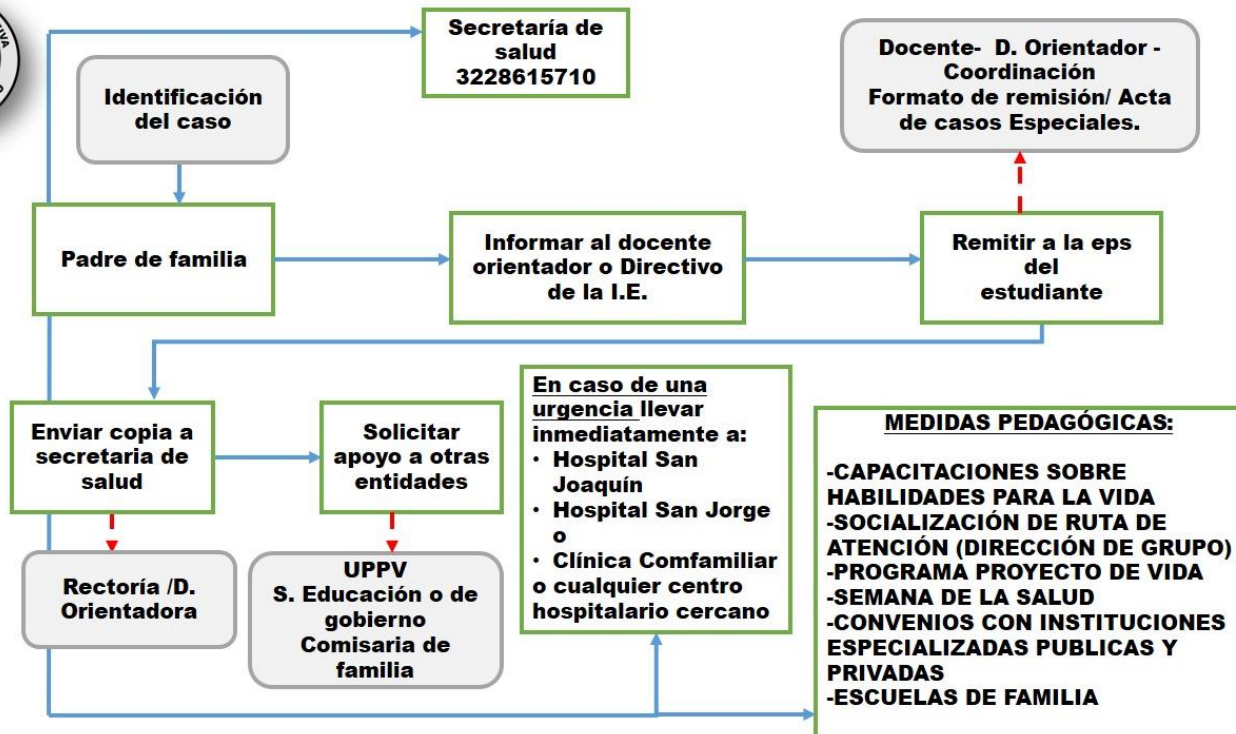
Secretaría de salud 3228615710

Identificación del caso

Docente- D. Orientador - Coordinación Formato de remisión/ Acta de casos Especiales.

Padre de familia

Informar al docente orientador o Directivo de la I.E.

Remitir a la eps del estudiante

Enviar copia a secretaria de salud

Solicitar apoyo a otras entidades

En caso de una urgencia llevar inmediatamente a:
· Hospital San Joaquín
· Hospital San Jorge o
· Clínica Comfamiliar o cualquier centro hospitalario cercano

MEDIDAS PEDAGÓGICAS:

-CAPACITACIONES SOBRE HABILIDADES PARA LA VIDA
-SOCIALIZACIÓN DE RUTA DE ATENCIÓN (DIRECCIÓN DE GRUPO)
-PROGRAMA PROYECTO DE VIDA
-SEMANA DE LA SALUD
-CONVENIOS CON INSTITUCIONES ESPECIALIZADAS PUBLICAS Y PRIVADAS
-ESCUELAS DE FAMILIA

Rectoría /D. Orientadora

UPPV
S. Educación o de gobierno
Comisaria de familia